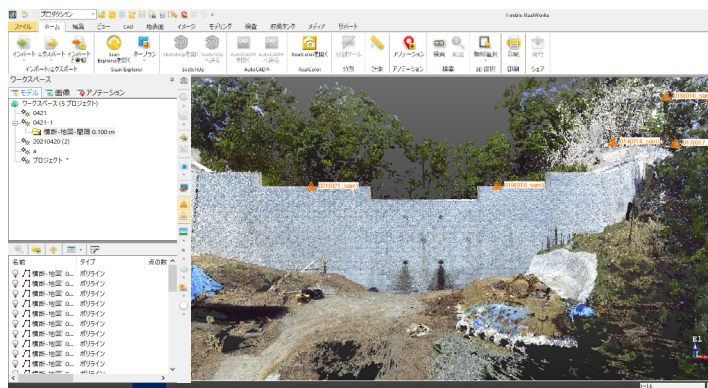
プロジェクション

Trimble RealWorks

ファイル　ホーム　編集　ビュー　CAD　地表面　イメージ　モデリング　検査　貯蔵タンク　メディア　サポート

インポート　エクスポート　インポート不要　インポート/エクスポート

Scan Explorerで開く　ホーム/ツール　Scan Explorer

StudioHQ　AutoCAD®　RealColorを開く　RealColor　分析ツール　分析　計測　アノテーション　アノテーション　検索　編集　検索　取得　印刷　印刷　保存　シェア

ワークスペース

モデル　画像　アノテーション

ワークスペース (5 プロジェクト)
0421
0421-1
横断-地図-間隔 0.100 m
20210420 (2)
a
プロジェクト

名前　タイプ　点の数
横断-地図 ポリライン
横断-地図 ポリライン
横断-地図 ポリライン
横断-地図 ポリライン
横断-地図 ポリライン
横断-地図 ポリライン
横断-地図 ポリライン
横断-地図 ポリライン
横断-地図 ポリライン
横断-地図 ポリライン
横断-地図 ポリライン
横断-地図 ポリライン
横断-地図 ポリライン

010(021_sam)
010(019_sam)
010(014_sam)
010(017
010(019_sam